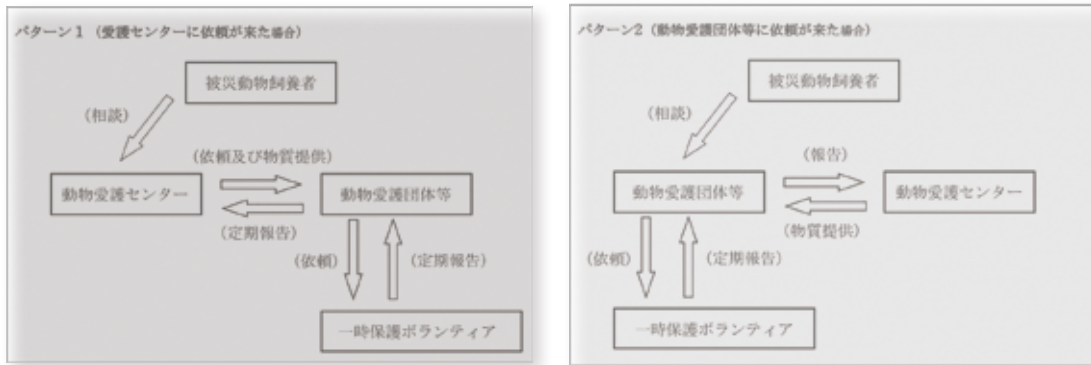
パターン１（愛護センターに依頼が来た場合）

被災動物飼養者

（相談）

（依頼及び物質提供）

動物愛護センター

動物愛護団体等

（定期報告）

（依頼）

（定期報告）

一時保護ボランティア

パターン２（動物愛護団体等に依頼が来た場合）

被災動物飼養者

（相談）

（報告）

動物愛護団体等

動物愛護センター

（物質提供）

（依頼）

（定期報告）

一時保護ボランティア